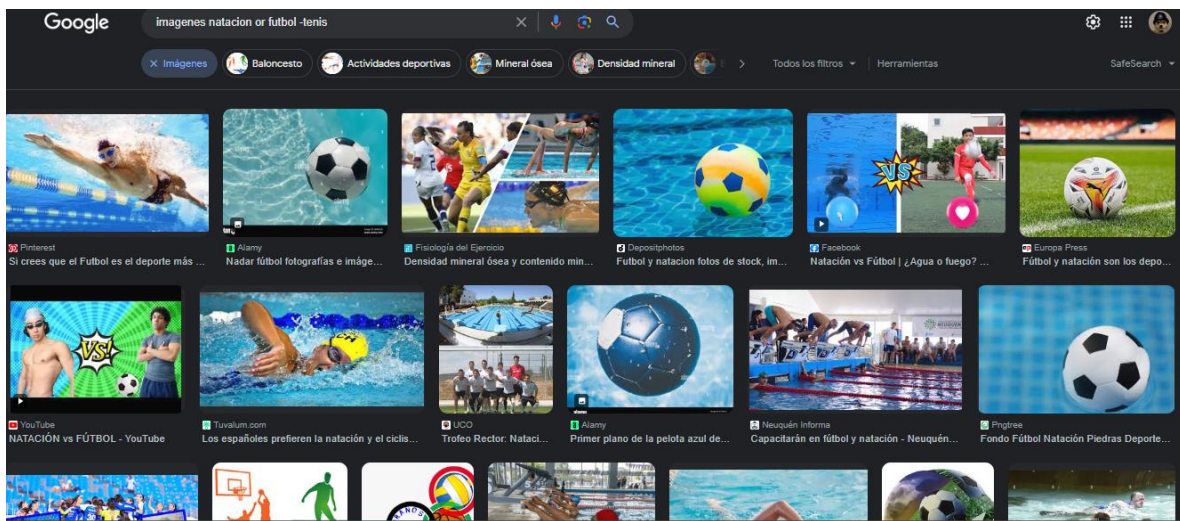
Google

imagenes natacion or futbol -tenis

× Imágenes | Baloncesto | Actividades deportivas | Mineral ósea | Densidad mineral | Todos los filtros | Herramientas | SafeSearch

Pinterest
Si crees que el Futbol es el deporte más ...

Alamy
Nadar fútbol fotografías e imáge...

Fisiología del Ejercicio
Densidad mineral ósea y contenido min...

Depositphotos
Futbol y natacion fotos de stock, im...

VS

Facebook
Natación vs Fútbol | ¿Agua o fuego? ...

Europa Press
Fútbol y natación son los depo...

VS!

YouTube
NATACIÓN vs FÚTBOL - YouTube

Tuvalum.com
Los españoles prefieren la natación y el ciclis...

UCO
Trofeo Rector: Natací...

Alamy
Primer plano de la pelota azul de...

Neuquén Informa
Capacitarán en fútbol y natación - Neuquén...

Pngtree
Fondo Fútbol Natación Piedras Deporte...